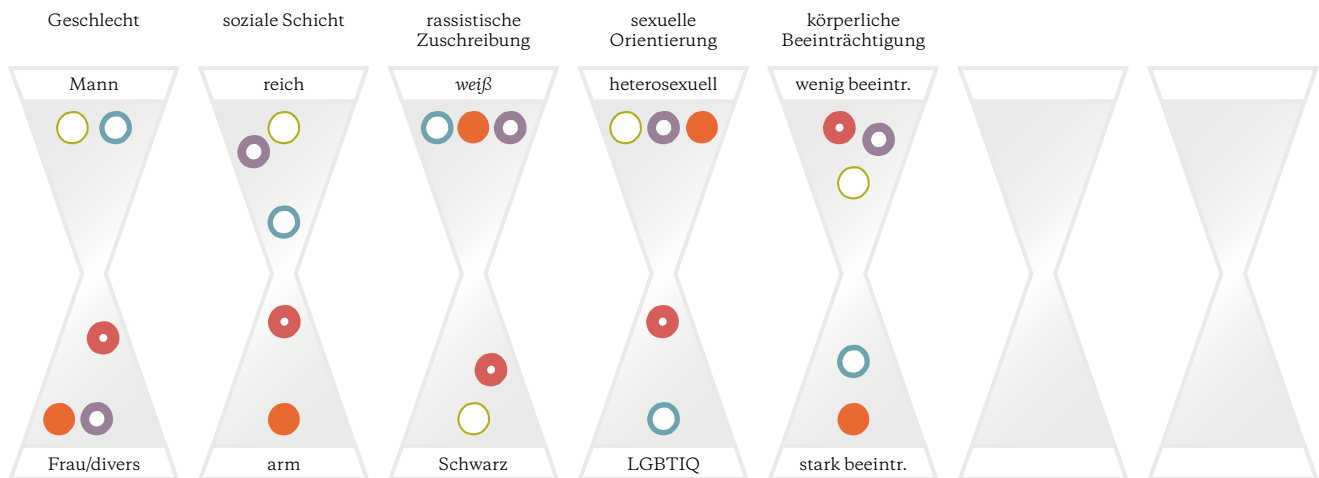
| Geschlecht | soziale Schicht | rassistische Zuschreibung | sexuelle Orientierung | körperliche Beeinträchtigung |
|---|---|---|---|---|
| Mann | reich | *weiß* | heterosexuell | wenig beeintr. |
| Frau/divers | arm | Schwarz | LGBTIQ | stark beeintr. |